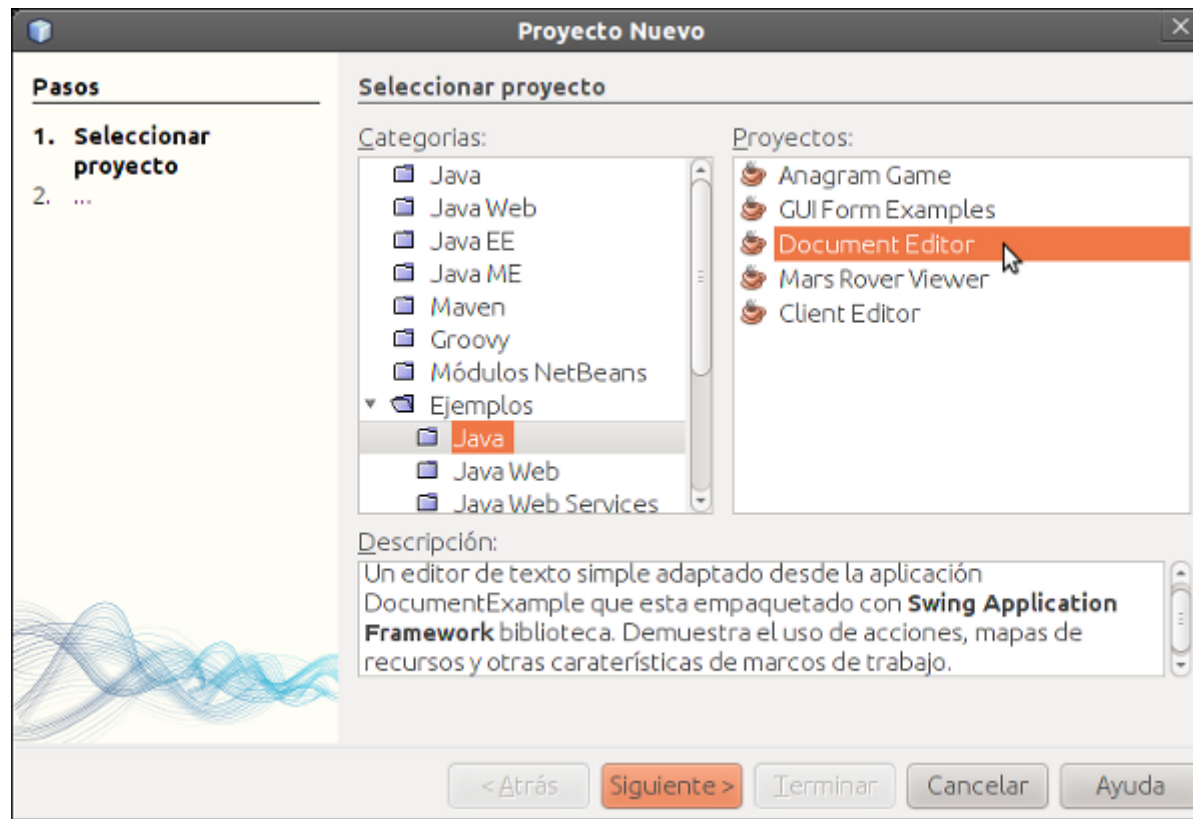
Proyecto Nuevo

Pasos

1. Seleccionar proyecto
2. ...

Seleccionar proyecto

Categorias:

Java
Java Web
Java EE
Java ME
Maven
Groovy
Módulos NetBeans
Ejemplos
Java
Java Web
Java Web Services

Proyectos:

Anagram Game
GUI Form Examples
Document Editor
Mars Rover Viewer
Client Editor

Descripción:

Un editor de texto simple adaptado desde la aplicación DocumentExample que esta empaquetado con **Swing Application Framework** biblioteca. Demuestra el uso de acciones, mapas de recursos y otras caraterísticas de marcos de trabajo.

< Atrás | Siguiente > | Terminar | Cancelar | Ayuda